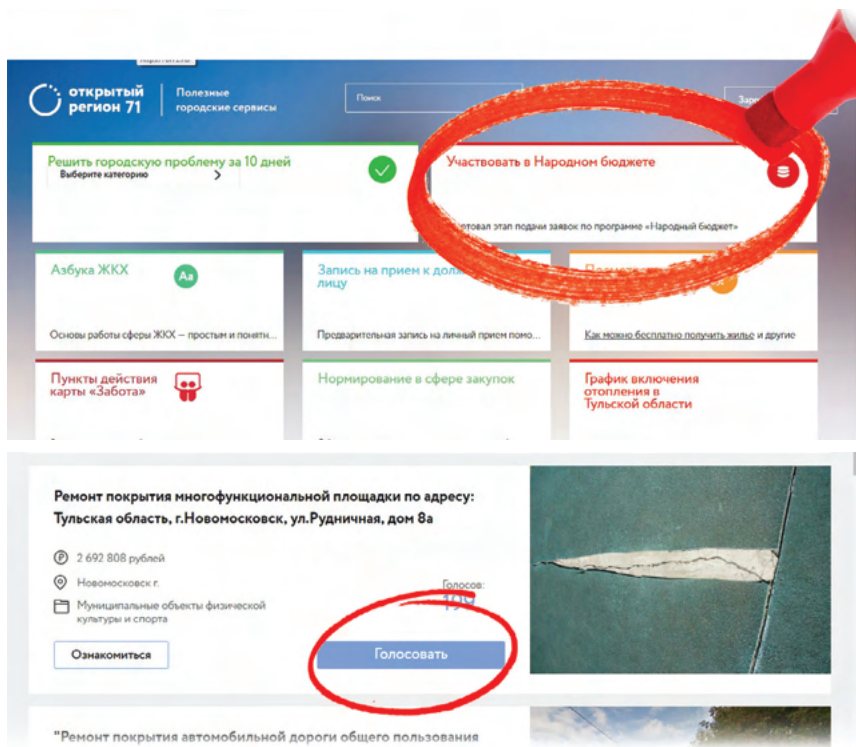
открытый регион 71

Полезные городские сервисы

Поиск

Заре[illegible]

Решить городскую проблему за 10 дней

Выберите категорию

Участвовать в Народном бюджете

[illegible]товал этап подачи заявок по программе «Народный бюджет»

Азбука ЖКХ

Aa

Основы работы сферы ЖКХ – простым и понят...

Запись на прием к долж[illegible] лицу

Предварительная запись на личный прием помо...

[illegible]

Как можно бесплатно получить жилье и другие

Пункты действия карты «Забота»

Нормирование в сфере закупок

График включения отопления в Тульской области

Ремонт покрытия многофункциональной площадки по адресу: Тульская область, г.Новомосковск, ул.Рудничная, дом 8а

2 692 808 рублей

Новомосковск г.

Муниципальные объекты физической культуры и спорта

Голосов:

19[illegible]

Ознакомиться

Голосовать

"Ремонт покрытия автомобильной дороги общего пользования